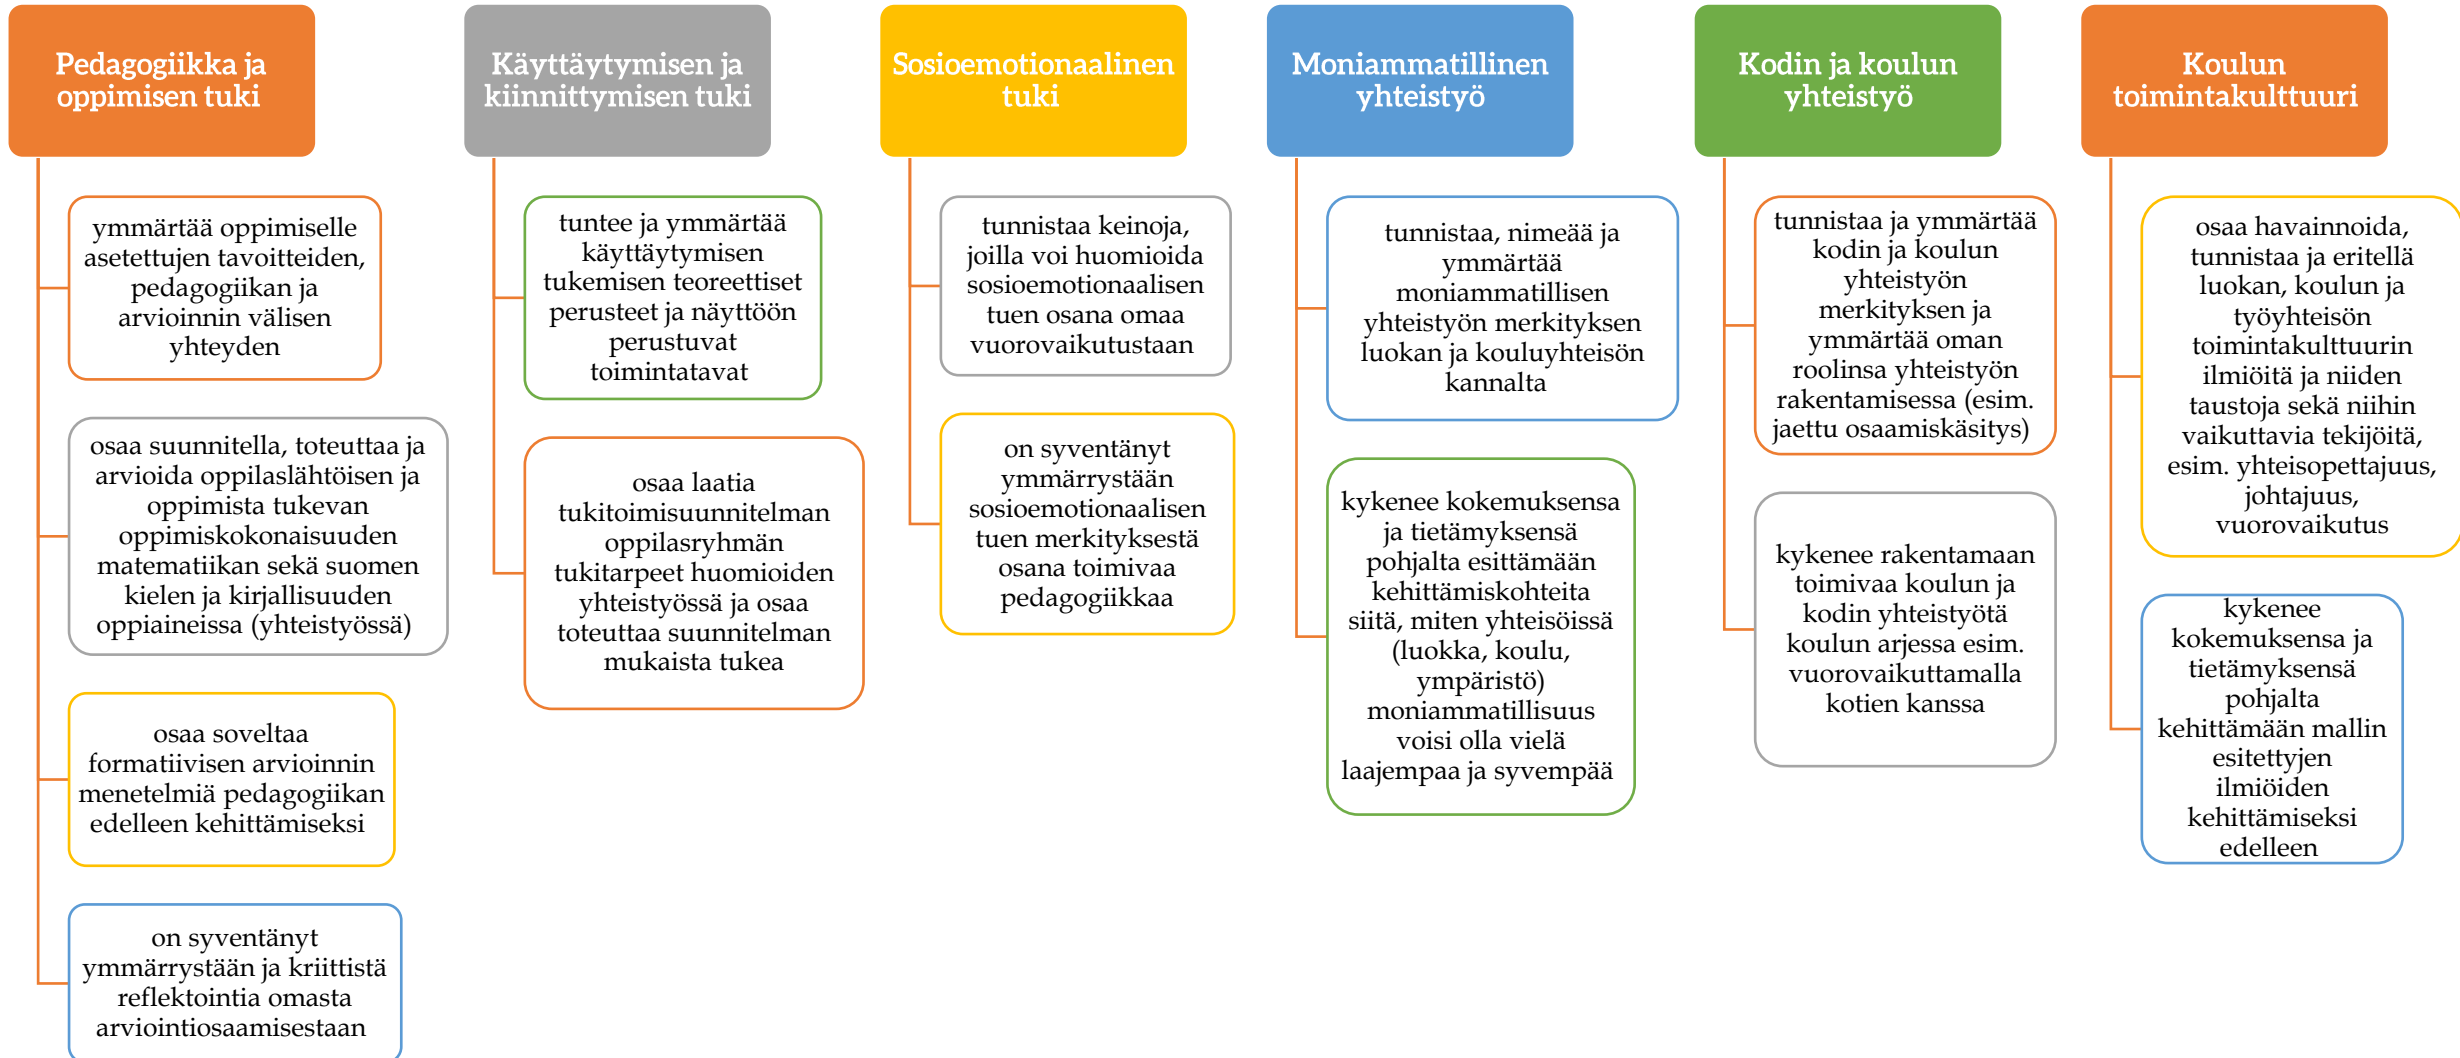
Pedagogiikka ja oppimisen tuki

ymmärtää oppimiselle asetettujen tavoitteiden, pedagogiikan ja arvioinnin välisen yhteyden

osaa suunnitella, toteuttaa ja arvioida oppilaslähtöisen ja oppimista tukevan oppimiskokonaisuuden matematiikan sekä suomen kielen ja kirjallisuuden oppiaineissa (yhteistyössä)

osaa soveltaa formatiivisen arvioinnin menetelmiä pedagogiikan edelleen kehittämiseksi

on syventänyt ymmärrystään ja kriittistä reflektointia omasta arviointiosaamisestaan

Käyttäytymisen ja kiinnittymisen tuki

tuntee ja ymmärtää käyttäytymisen tukemisen teoreettiset perusteet ja näyttöön perustuvat toimintatavat

osaa laatia tukitoimisuunnitelman oppilasryhmän tukitarpeet huomioiden yhteistyössä ja osaa toteuttaa suunnitelman mukaista tukea

Sosioemotionaalinen tuki

tunnistaa keinoja, joilla voi huomioida sosioemotionaalisen tuen osana omaa vuorovaikutustaan

on syventänyt ymmärrystään sosioemotionaalisen tuen merkityksestä osana toimivaa pedagogiikkaa

Moniammatillinen yhteistyö

tunnistaa, nimeää ja ymmärtää moniammatillisen yhteistyön merkityksen luokan ja kouluyhteisön kannalta

kykenee kokemuksensa ja tietämyksensä pohjalta esittämään kehittämiskohteita siitä, miten yhteisöissä (luokka, koulu, ympäristö) moniammatillisuus voisi olla vielä laajempaa ja syvempää

Kodin ja koulun yhteistyö

tunnistaa ja ymmärtää kodin ja koulun yhteistyön merkityksen ja ymmärtää oman roolinsa yhteistyön rakentamisessa (esim. jaettu osaamiskäsitys)

kykenee rakentamaan toimivaa koulun ja kodin yhteistyötä koulun arjessa esim. vuorovaikuttamalla kotien kanssa

Koulun toimintakulttuuri

osaa havainnoida, tunnistaa ja eritellä luokan, koulun ja työyhteisön toimintakulttuurin ilmiöitä ja niiden taustoja sekä niihin vaikuttavia tekijöitä, esim. yhteisopettajuus, johtajuus, vuorovaikutus

kykenee kokemuksensa ja tietämyksensä pohjalta kehittämään mallin esitettyjen ilmiöiden kehittämiseksi edelleen